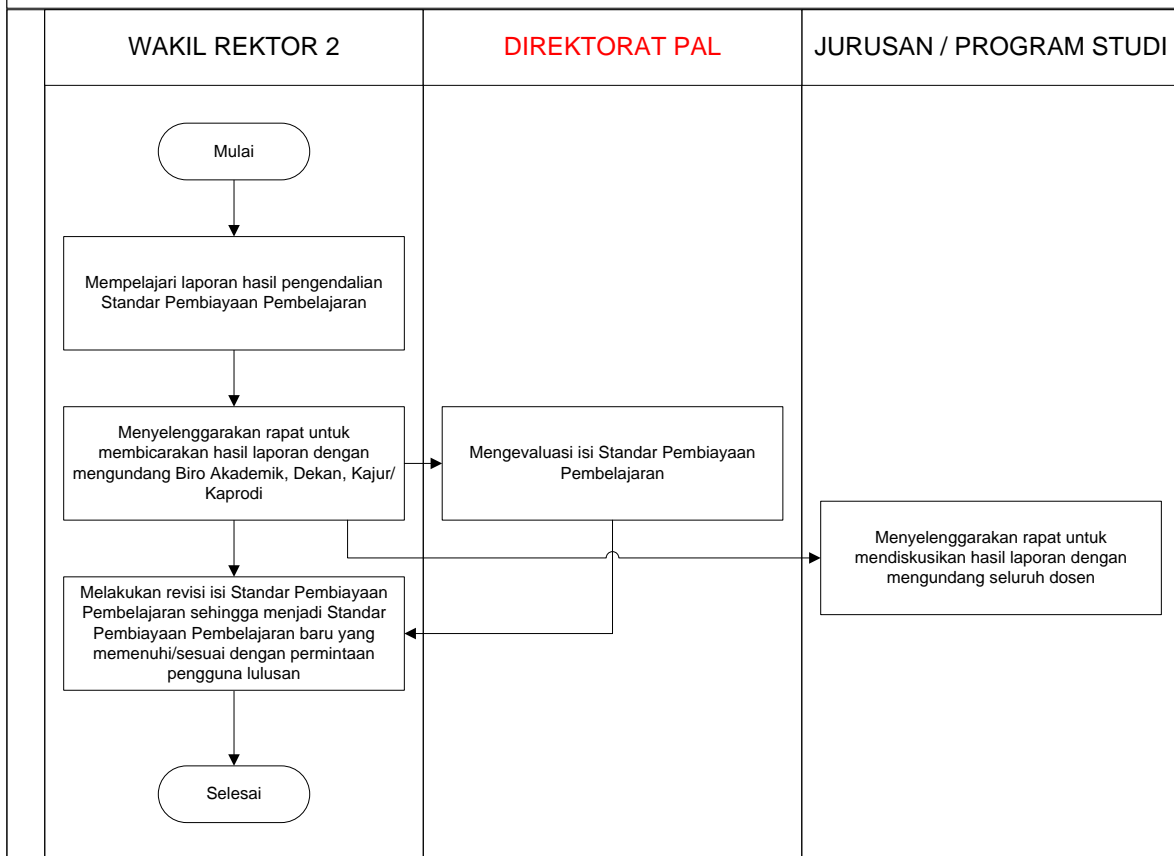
WAKIL REKTOR 2

DIREKTORAT PAL

JURUSAN / PROGRAM STUDI

Mulai

Mempelajari laporan hasil pengendalian Standar Pembiayaan Pembelajaran

Menyelenggarakan rapat untuk membicarakan hasil laporan dengan mengundang Biro Akademik, Dekan, Kajur/ Kaprodi

Mengevaluasi isi Standar Pembiayaan Pembelajaran

Menyelenggarakan rapat untuk mendiskusikan hasil laporan dengan mengundang seluruh dosen

Melakukan revisi isi Standar Pembiayaan Pembelajaran sehingga menjadi Standar Pembiayaan Pembelajaran baru yang memenuhi/sesuai dengan permintaan pengguna lulusan

Selesai